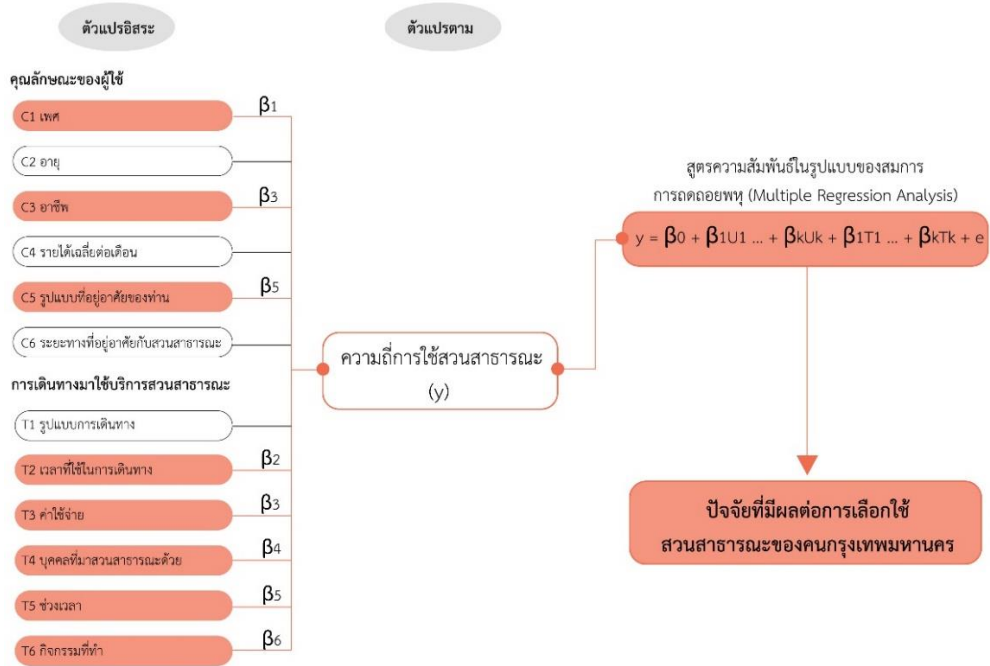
ตัวแปรอิสระ

ตัวแปรตาม

คุณลักษณะของผู้ใช้

C1 เพศ

$\beta_1$

C2 อายุ

C3 อาชีพ

$\beta_3$

C4 รายได้เฉลี่ยต่อเดือน

C5 รูปแบบที่อยู่อาศัยของท่าน

$\beta_5$

C6 ระยะทางที่อยู่อาศัยกับสวนสาธารณะ

การเดินทางมาใช้บริการสวนสาธารณะ

T1 รูปแบบการเดินทาง

T2 เวลาที่ใช้ในการเดินทาง

$\beta_2$

T3 ค่าใช้จ่าย

$\beta_3$

T4 บุคคลที่มาสวนสาธารณะด้วย

$\beta_4$

T5 ช่วงเวลา

$\beta_5$

T6 กิจกรรมที่ทำ

$\beta_6$

ความถี่การใช้สวนสาธารณะ (y)

สูตรความสัมพันธ์ในรูปแบบของสมการ การถดถอยพหุ (Multiple Regression Analysis)

$y = \beta_0 + \beta_1U_1 ... + \beta_kU_k + \beta_1T_1 ... + \beta_kT_k + e$

ปัจจัยที่มีผลต่อการเลือกใช้สวนสาธารณะของคนกรุงเทพมหานคร